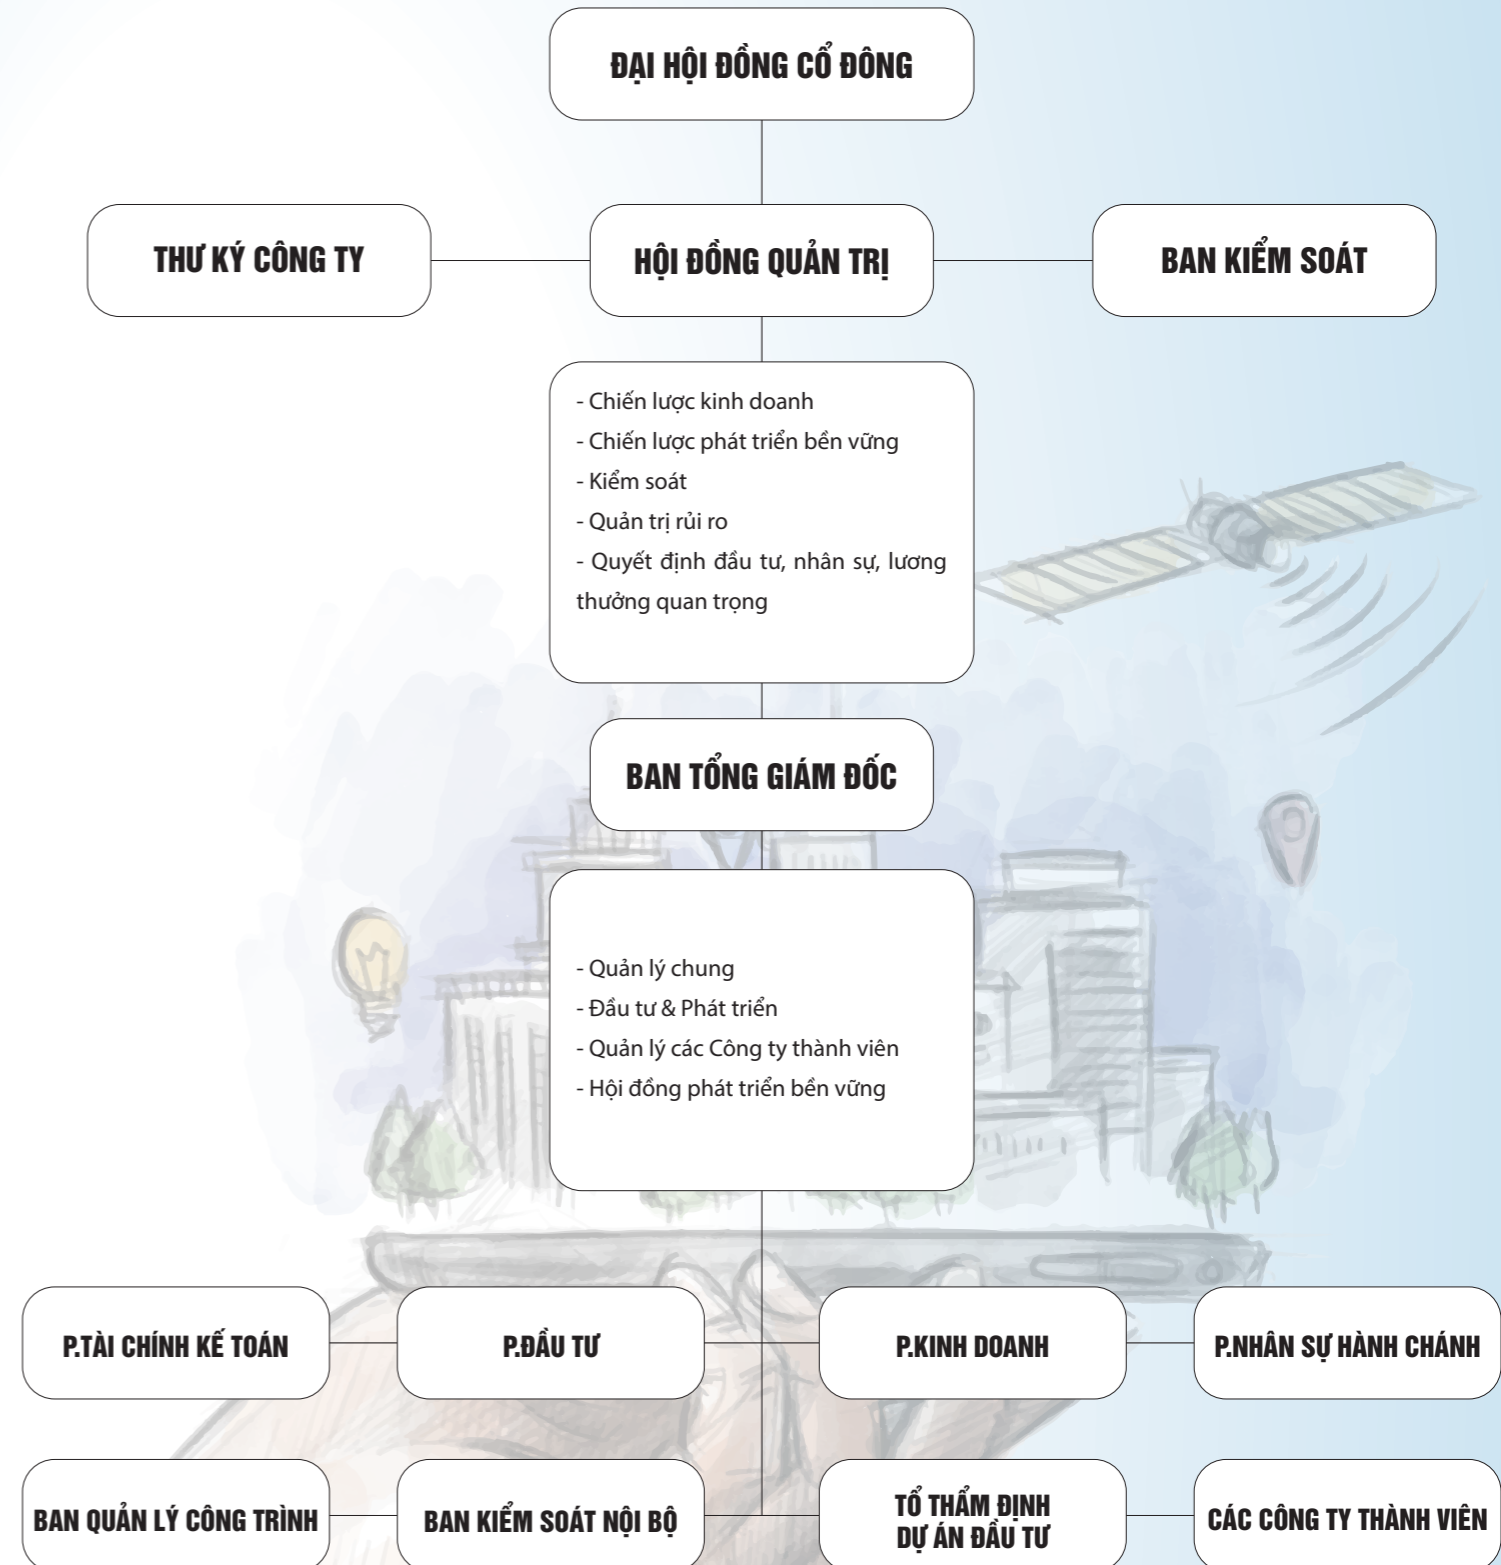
ĐẠI HỘI ĐỒNG CỔ ĐÔNG

THƯ KÝ CÔNG TY

HỘI ĐỒNG QUẢN TRỊ

BAN KIỂM SOÁT

- Chiến lược kinh doanh
- Chiến lược phát triển bền vững
- Kiểm soát
- Quản trị rủi ro
- Quyết định đầu tư, nhân sự, lương thưởng quan trọng

BAN TỔNG GIÁM ĐỐC

- Quản lý chung
- Đầu tư & Phát triển
- Quản lý các Công ty thành viên
- Hội đồng phát triển bền vững

P.TÀI CHÍNH KẾ TOÁN

P.ĐẦU TƯ

P.KINH DOANH

P.NHÂN SỰ HÀNH CHÁNH

BAN QUẢN LÝ CÔNG TRÌNH

BAN KIỂM SOÁT NỘI BỘ

TỔ THẨM ĐỊNH DỰ ÁN ĐẦU TƯ

CÁC CÔNG TY THÀNH VIÊN